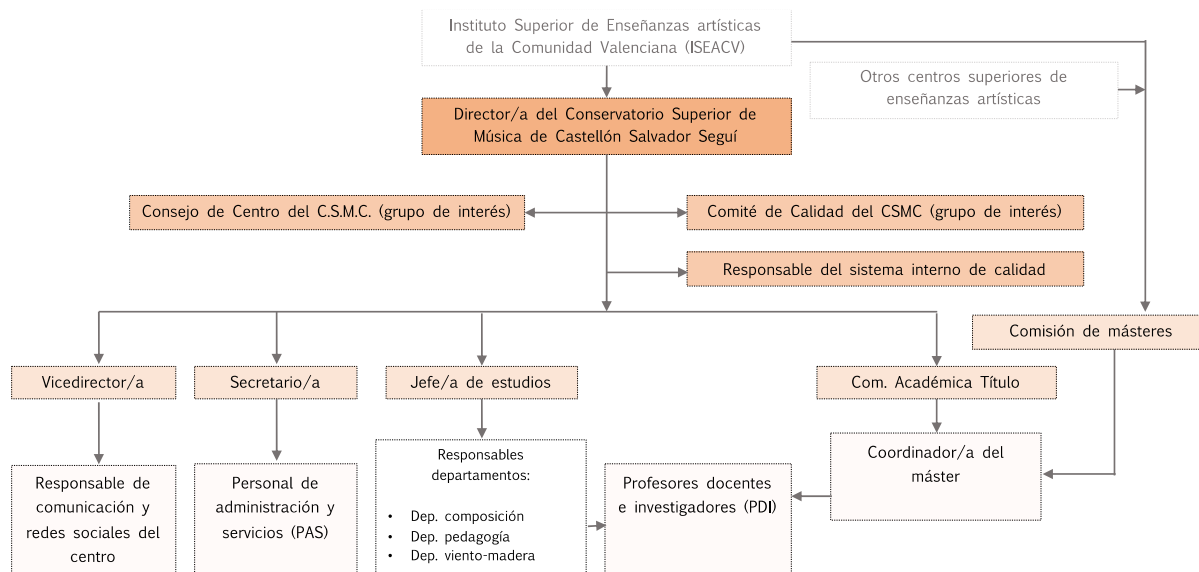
Instituto Superior de Enseñanzas artísticas de la Comunidad Valenciana (ISEACV)

Otros centros superiores de enseñanzas artísticas

Director/a del Conservatorio Superior de Música de Castellón Salvador Seguí

Consejo de Centro del C.S.M.C. (grupo de interés)

Comité de Calidad del CSMC (grupo de interés)

Responsable del sistema interno de calidad

Comisión de másteres

Vicedirector/a

Secretario/a

Jefe/a de estudios

Com. Académica Título

Responsable de comunicación y redes sociales del centro

Personal de administración y servicios (PAS)

Responsables departamentos:

• Dep. composición
• Dep. pedagogía
• Dep. viento-madera

Profesores docentes e investigadores (PDI)

Coordinador/a del máster